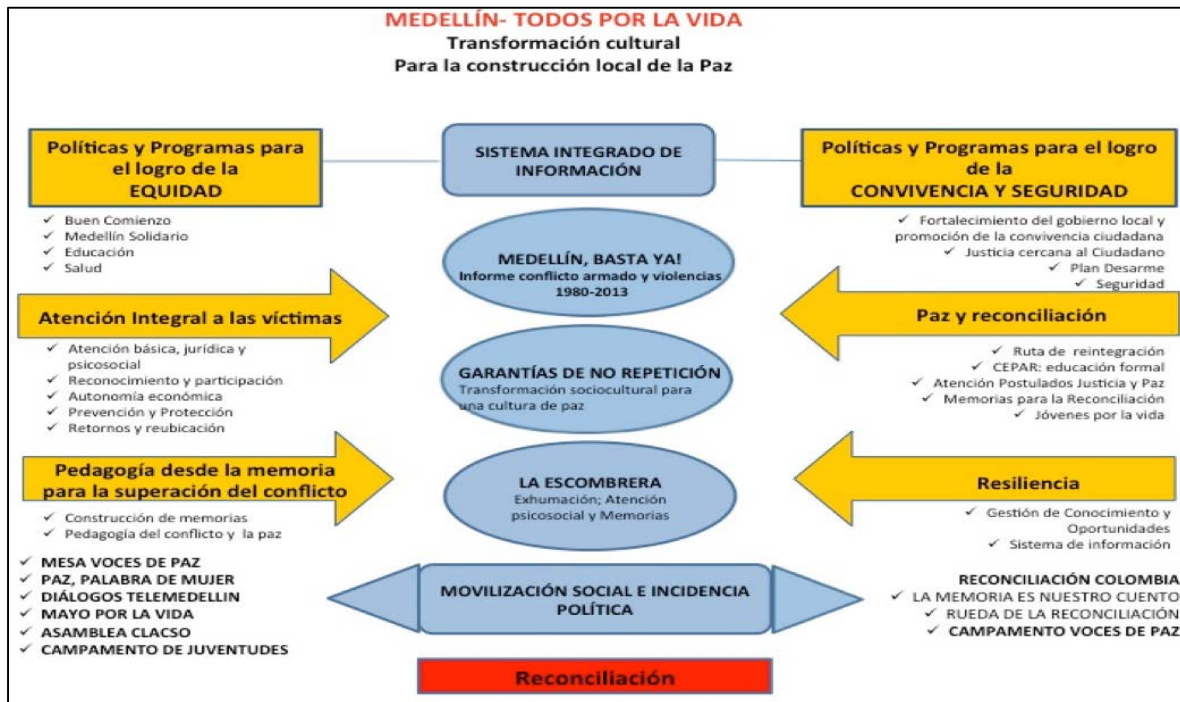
MEDELLÍN- TODOS POR LA VIDA
Transformación cultural
Para la construcción local de la Paz

Políticas y Programas para el logro de la EQUIDAD

✓ Buen Comienzo
✓ Medellín Solidario
✓ Educación
✓ Salud

SISTEMA INTEGRADO DE INFORMACIÓN

Políticas y Programas para el logro de la CONVIVENCIA Y SEGURIDAD

✓ Fortalecimiento del gobierno local y promoción de la convivencia ciudadana
✓ Justicia cercana al Ciudadano
✓ Plan Desarme
✓ Seguridad

MEDELLÍN, BASTA YA!
Informe conflicto armado y violencias 1980-2013

Atención Integral a las víctimas

✓ Atención básica, jurídica y psicosocial
✓ Reconocimiento y participación
✓ Autonomía económica
✓ Prevención y Protección
✓ Retornos y reubicación

GARANTÍAS DE NO REPETICIÓN
Transformación sociocultural para una cultura de paz

Paz y reconciliación

✓ Ruta de reintegración
✓ CEPAR: educación formal
✓ Atención Postulados Justicia y Paz
✓ Memorias para la Reconciliación
✓ Jóvenes por la vida

Pedagogía desde la memoria para la superación del conflicto

✓ Construcción de memorias
✓ Pedagogía del conflicto y la paz

LA ESCOMBRERA
Exhumación; Atención psicosocial y Memorias

Resiliencia

✓ Gestión de Conocimiento y Oportunidades
✓ Sistema de información

✓ MESA VOCES DE PAZ
✓ PAZ, PALABRA DE MUJER
✓ DIÁLOGOS TELEMEDELLIN
✓ MAYO POR LA VIDA
✓ ASAMBLEA CLACSO
✓ CAMPAMENTO DE JUVENTUDES

MOVILIZACIÓN SOCIAL E INCIDENCIA POLÍTICA

RECONCILIACIÓN COLOMBIA
✓ LA MEMORIA ES NUESTRO CUENTO
✓ RUEDA DE LA RECONCILIACIÓN
✓ CAMPAMENTO VOCES DE PAZ

Reconciliación